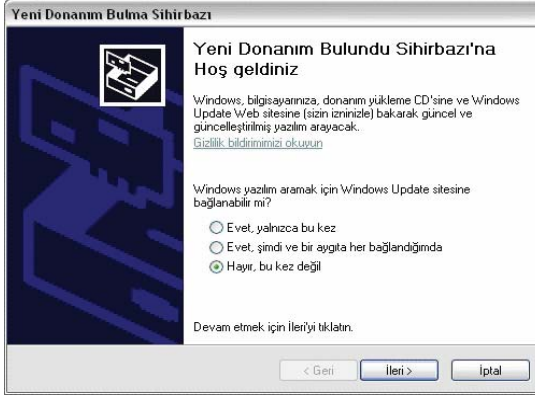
Yeni Donanım Bulma Sihirbazı

Yeni Donanım Bulundu Sihirbazı'na Hoş geldiniz

Windows, bilgisayarınıza, donanım yükleme CD'sine ve Windows Update Web sitesine (sizin izninizle) bakarak güncel ve güncelleştirilmiş yazılım arayacak.
Gizlilik bildirimimizi okuyun

Windows yazılım aramak için Windows Update sitesine bağlanabilir mi?

Evet, yalnızca bu kez
Evet, şimdi ve bir aygıta her bağlandığımda
Hayır, bu kez değil

Devam etmek için İleri'yi tıklatın.

< Geri
İleri >
İptal